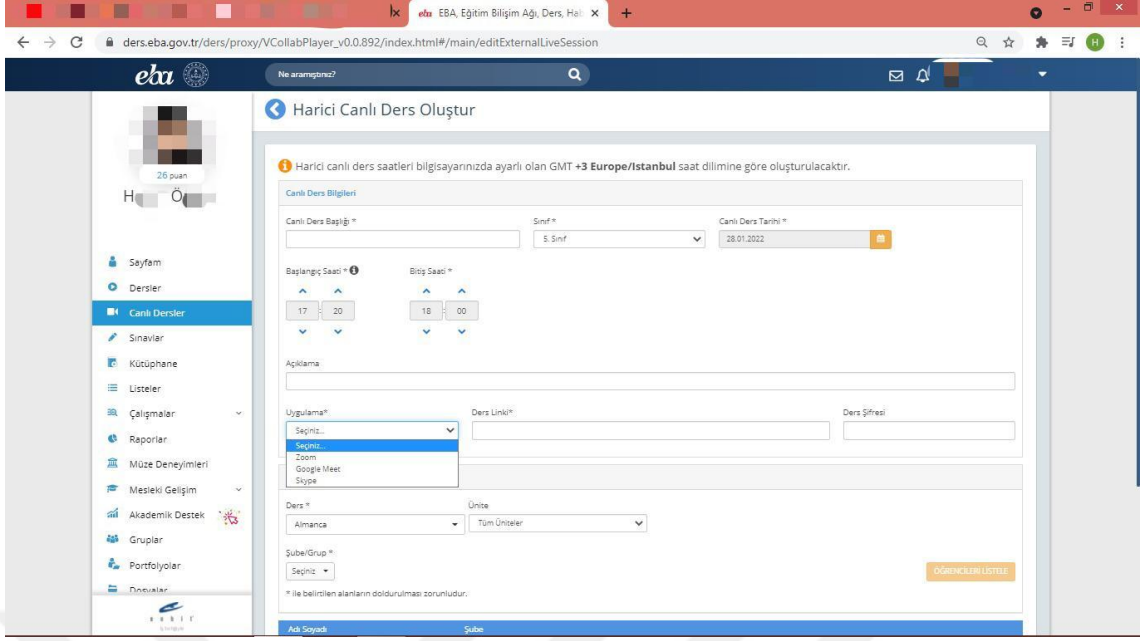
EBA, Eğitim Bilişim Ağı, Ders, Hal

ders.eba.gov.tr/ders/proxy/VCollabPlayer_v0.0.892/index.html#/main/editExternalLiveSession

eba

Ne aramıştınız?

26 puan

H Ö

Sayfam
Dersler
Canlı Dersler
Sınavlar
Kütüphane
Listeler
Çalışmalar
Raporlar
Müze Deneyimleri
Mesleki Gelişim
Akademik Destek
Gruplar
Portfolyolar
Dosyalar

Harici Canlı Ders Oluştur

Harici canlı ders saatleri bilgisayarınızda ayarlı olan GMT **+3 Europe/Istanbul** saat dilimine göre oluşturulacaktır.

Canlı Ders Bilgileri

Canlı Ders Başlığı *

Sınıf *
5. Sınıf

Canlı Ders Tarihi *
28.01.2022

Başlangıç Saati *
17 : 20

Bitiş Saati *
18 : 00

Açıklama

Uygulama*
Seçiniz...
Seçiniz...
Zoom
Google Meet
Skype

Ders Linki*

Ders Şifresi

Ders *
Almanca

Ünite
Tüm Üniteler

Şube/Grup *
Seçiniz

ÖĞRENCİLERİ LİSTELE

* ile belirtilen alanların doldurulması zorunludur.

Adı Soyadı
Şube